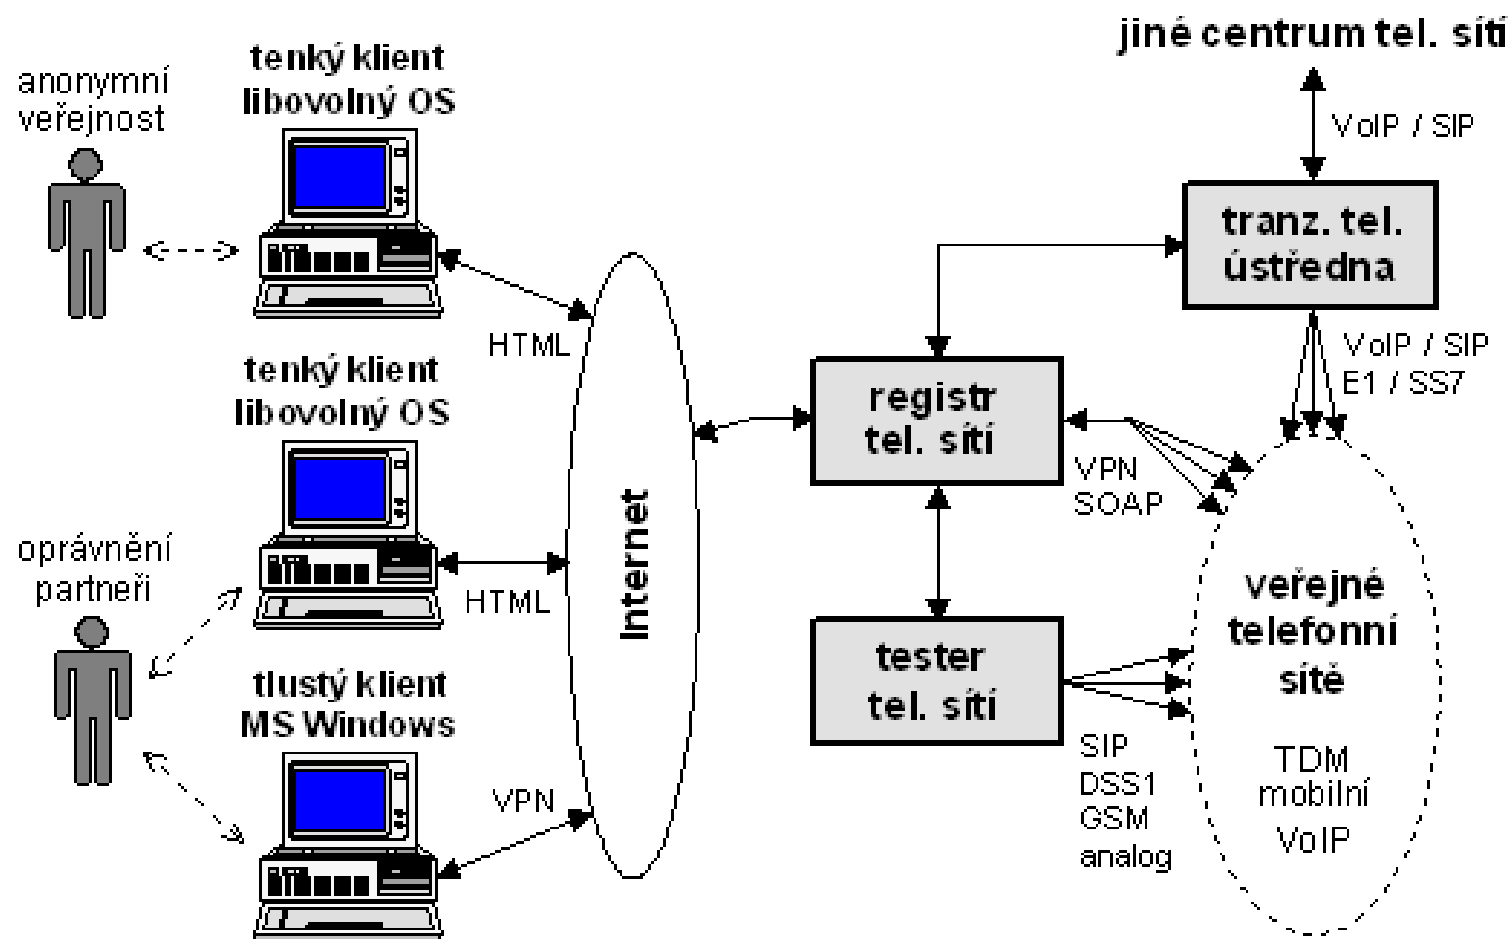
jiné centrum tel. sítí

anonymní veřejnost

tenký klient libovolný OS

VoIP / SIP

tranz. tel. ústředna

HTML

VoIP / SIP
E1 / SS7

tenký klient libovolný OS

registr tel. sítí

VPN
SOAP

Internet

oprávnění partneři

HTML

veřejné telefonní sítě

TDM
mobilní
VoIP

tester tel. sítí

tlustý klient MS Windows

SIP
DSS1
GSM
analog

VPN